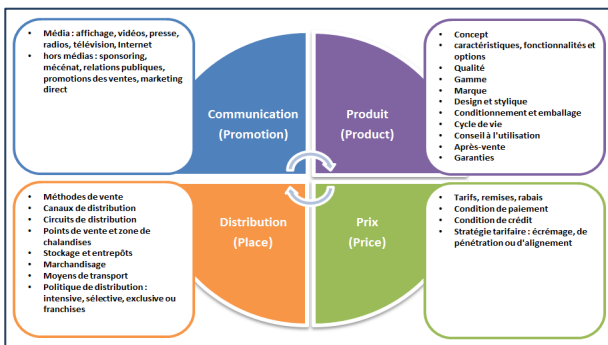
- Média : affichage, vidéos, presse, radios, télévision, Internet
- hors médias : sponsoring, mécénat, relations publiques, promotions des ventes, marketing direct

Communication (Promotion)

Produit (Product)

- Concept
- caractéristiques, fonctionnalités et options
- Qualité
- Gamme
- Marque
- Design et stylique
- Conditionnement et emballage
- Cycle de vie
- Conseil à l'utilisation
- Après-vente
- Garanties

- Méthodes de vente
- Canaux de distribution
- Circuits de distribution
- Points de vente et zone de chalandises
- Stockage et entrepôts
- Marchandisage
- Moyens de transport
- Politique de distribution : intensive, sélective, exclusive ou franchises

Distribution (Place)

Prix (Price)

- Tarifs, remises, rabais
- Condition de paiement
- Condition de crédit
- Stratégie tarifaire : écrémage, de pénétration ou d'alignement